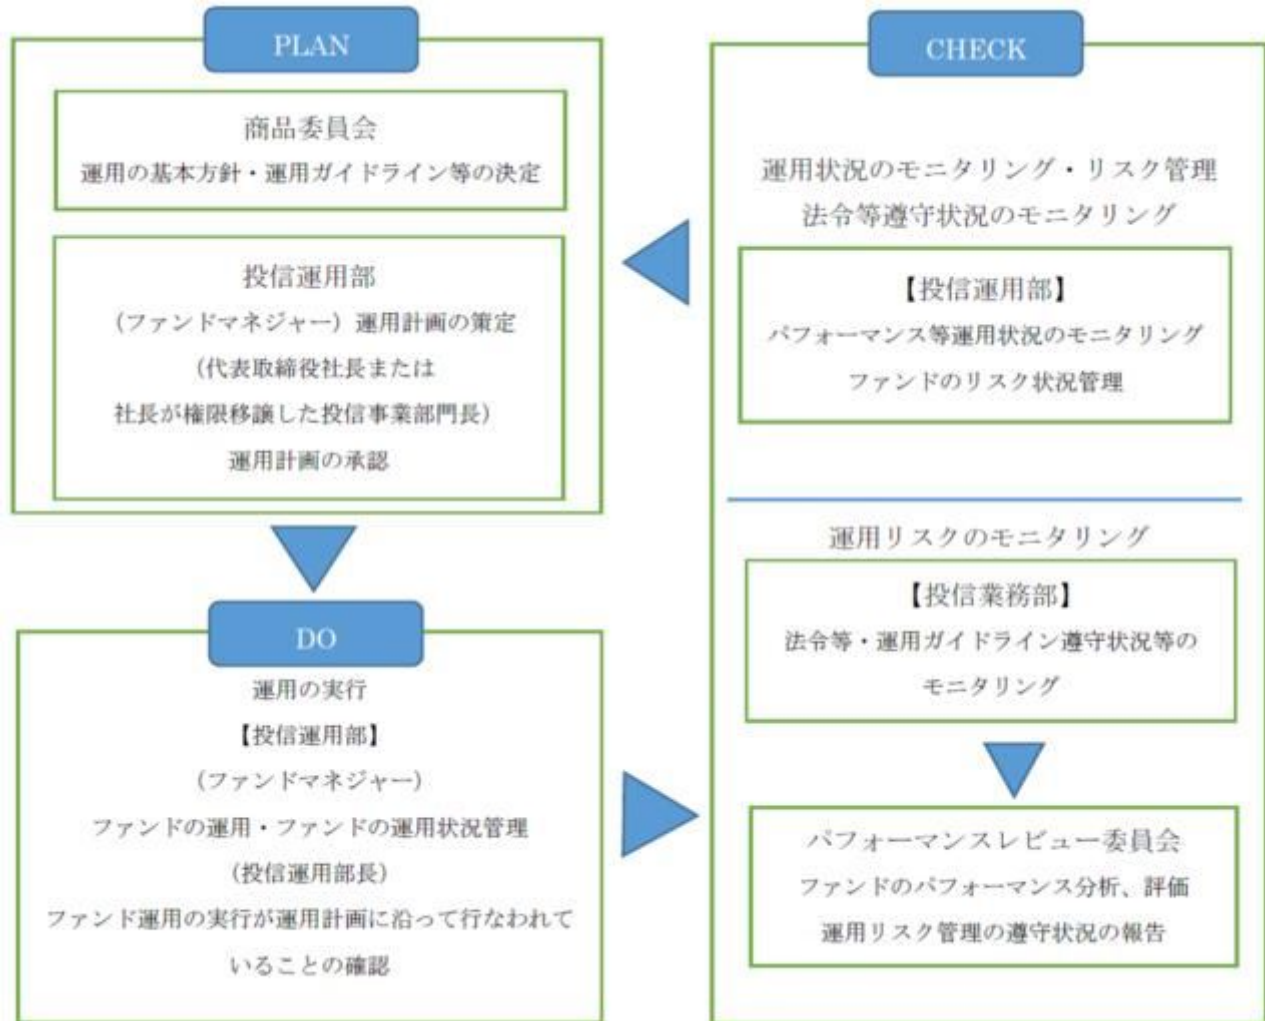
PLAN

商品委員会
運用の基本方針・運用ガイドライン等の決定

投信運用部
（ファンドマネジャー）運用計画の策定
（代表取締役社長または
社長が権限移譲した投信事業部門長）
運用計画の承認

DO

運用の実行
【投信運用部】
（ファンドマネジャー）
ファンドの運用・ファンドの運用状況管理
（投信運用部長）
ファンド運用の実行が運用計画に沿って行なわれていることの確認

CHECK

運用状況のモニタリング・リスク管理
法令等遵守状況のモニタリング

【投信運用部】
パフォーマンス等運用状況のモニタリング
ファンドのリスク状況管理

運用リスクのモニタリング

【投信業務部】
法令等・運用ガイドライン遵守状況等のモニタリング

パフォーマンスレビュー委員会
ファンドのパフォーマンス分析、評価
運用リスク管理の遵守状況の報告